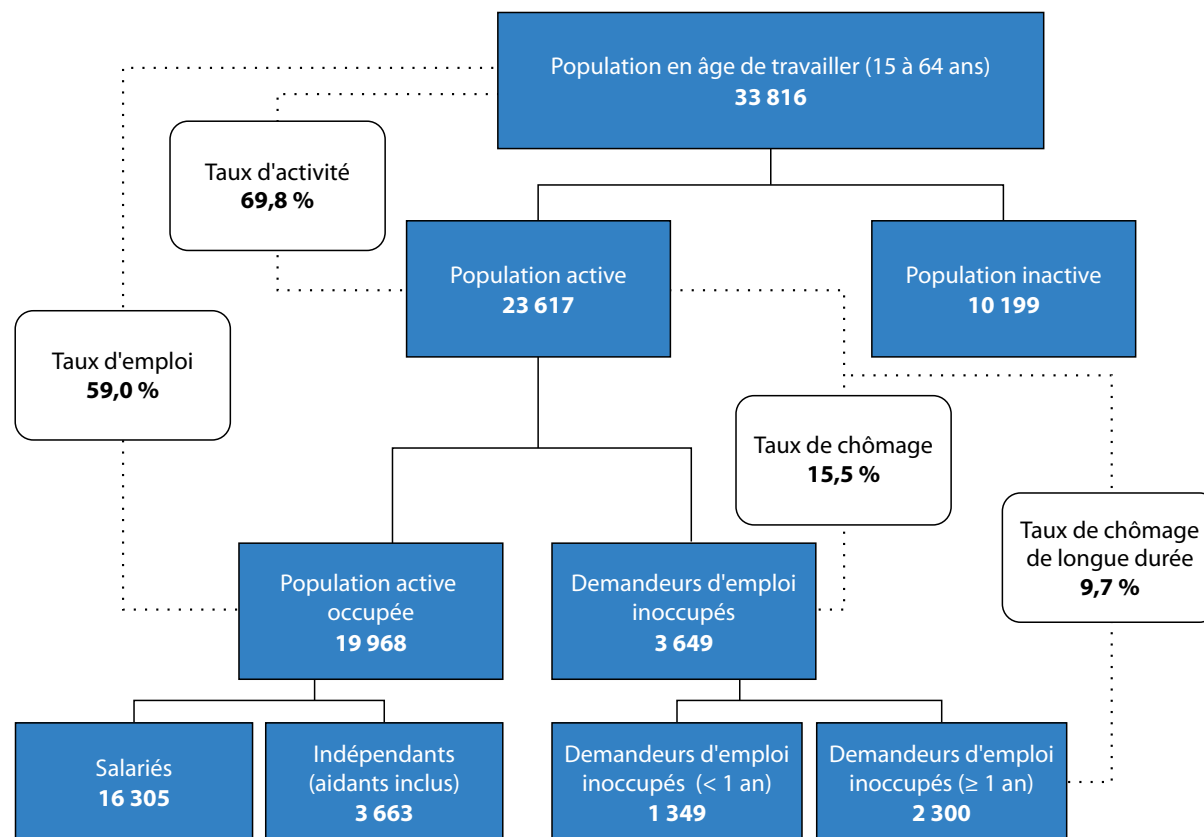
Population en âge de travailler (15 à 64 ans)
**33 816**

Taux d'activité
**69,8 %**

Population active
**23 617**

Population inactive
**10 199**

Taux d'emploi
**59,0 %**

Taux de chômage
**15,5 %**

Taux de chômage de longue durée
**9,7 %**

Population active occupée
**19 968**

Demandeurs d'emploi inoccupés
**3 649**

Salariés
**16 305**

Indépendants (aidants inclus)
**3 663**

Demandeurs d'emploi inoccupés (< 1 an)
**1 349**

Demandeurs d'emploi inoccupés (≥ 1 an)
**2 300**